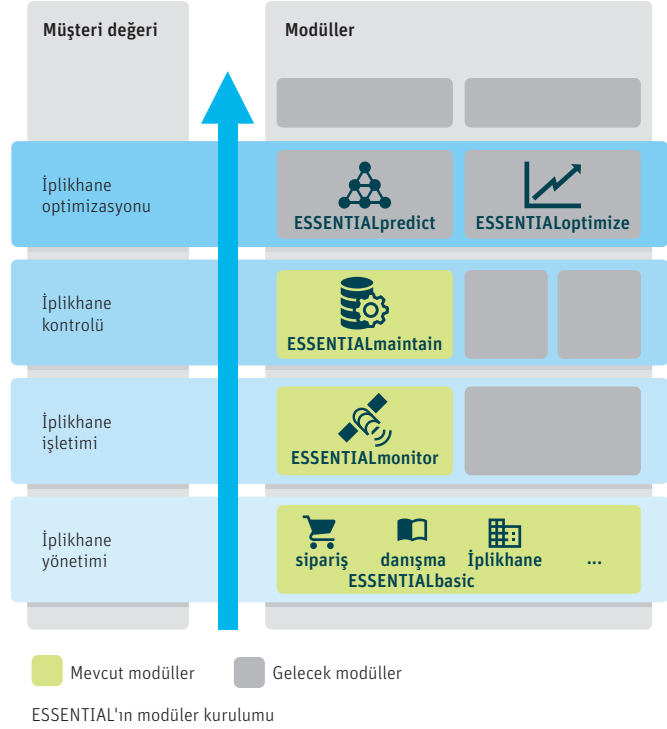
Müşteri değeri

Modüller

İplikhane optimizasyonu

ESSENTIALpredict

ESSENTIALoptimize

İplikhane kontrolü

ESSENTIALmaintain

İplikhane işletimi

ESSENTIALmonitor

İplikhane yönetimi

sipariş

danışma

İplikhane

...

ESSENTIALbasic

Mevcut modüller

Gelecek modüller

ESSENTIAL'ın modüler kurulumu